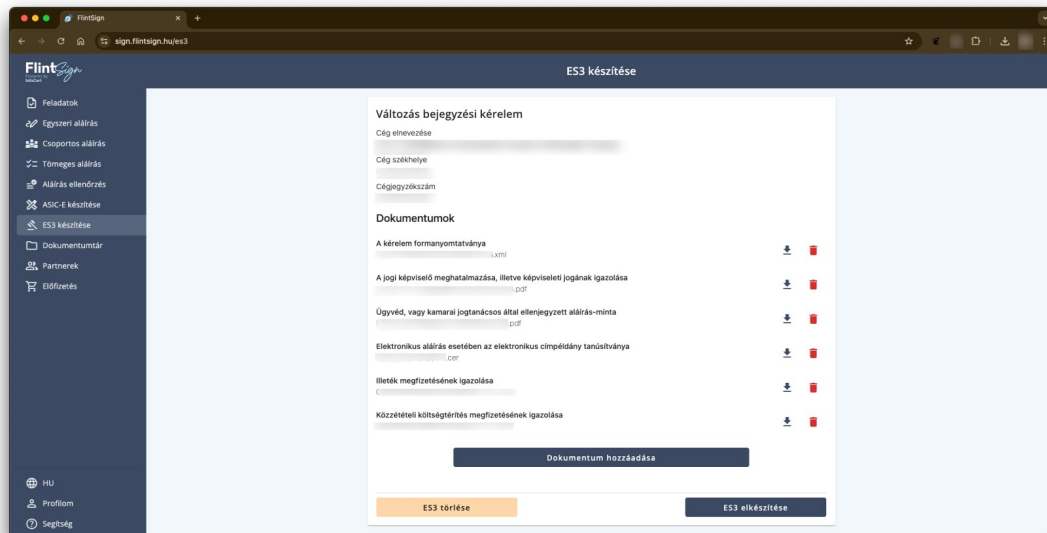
FlintSign

sign.flintsign.hu/es3

FlintSign

ES3 készítése

Feladatok
Egyszeri aláírás
Csoportos aláírás
Tömeges aláírás
Aláírás ellenőrzés
ASIC-E készítése
ES3 készítése
Dokumentumtár
Partnerek
Előfizetés

HU
Profilom
Segítség

Változás bejegyzési kérelem

Cég elnevezése

Cég székhelye

Cégjegyzékszám

Dokumentumok

A kérelem formanyomtatványa
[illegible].xml

A jogi képviselő meghatalmazása, illetve képviseleti jogának igazolása
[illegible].pdf

Ügyvéd, vagy kamarai jogtanácsos által ellenjegyzett aláírás-minta
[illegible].pdf

Elektronikus aláírás esetében az elektronikus cimpéldány tanúsítványa
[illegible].cer

Illeték megfizetésének igazolása
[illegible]

Közzétételi költségtérítés megfizetésének igazolása
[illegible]

Dokumentum hozzáadása

ES3 törlése

ES3 elkészítése